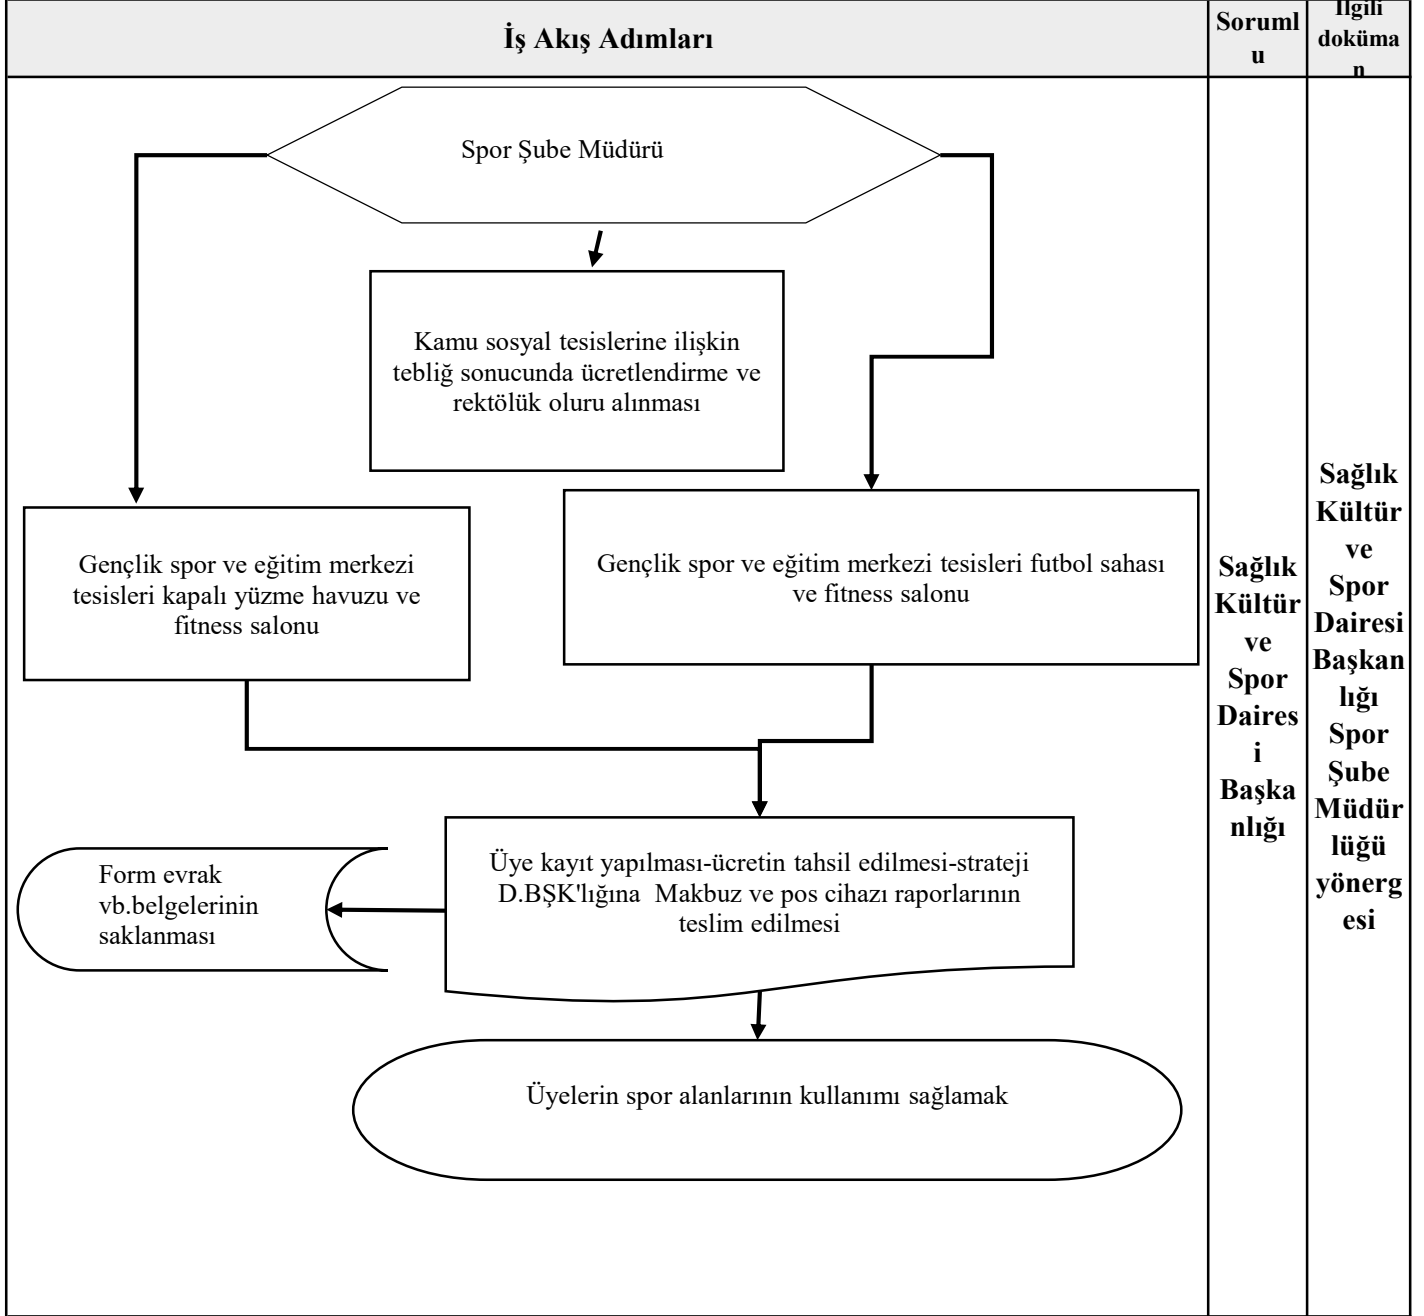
| İş Akış Adımları | Sorumlu | İlgili doküman |
|---|---|---|
| Spor Şube Müdürü<br><br>Kamu sosyal tesislerine ilişkin tebliğ sonucunda ücretlendirme ve rektölük oluru alınması<br><br>Gençlik spor ve eğitim merkezi tesisleri kapalı yüzme havuzu ve fitness salonu<br><br>Gençlik spor ve eğitim merkezi tesisleri futbol sahası ve fitness salonu<br><br>Üye kayıt yapılması-ücretin tahsil edilmesi-strateji D.BŞK'lığına Makbuz ve pos cihazı raporlarının teslim edilmesi<br><br>Form evrak vb.belgelerinin saklanması<br><br>Üyelerin spor alanlarının kullanımı sağlamak | Sağlık Kültür ve Spor Dairesi Başkanlığı | Sağlık Kültür ve Spor Dairesi Başkanlığı Spor Şube Müdürlüğü yönergesi |